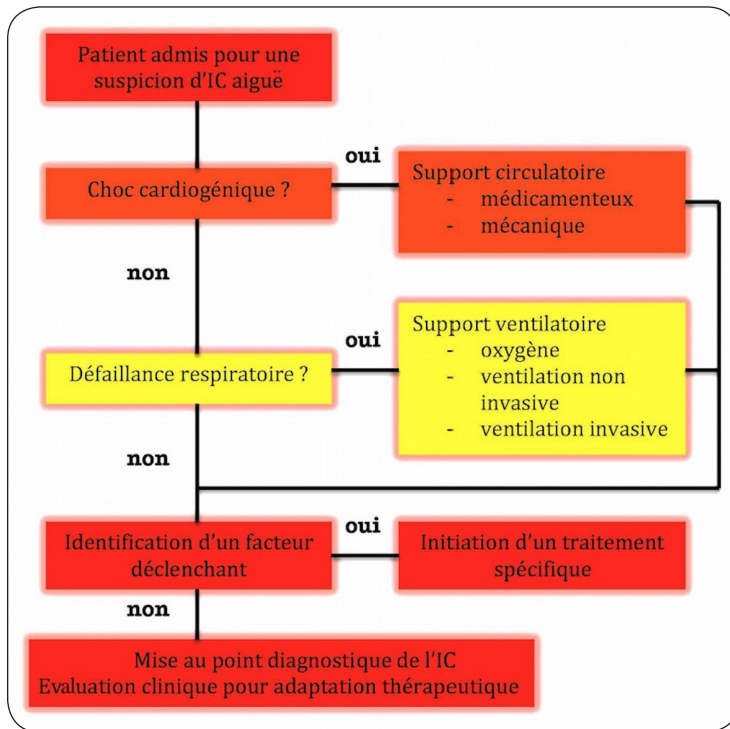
Patient admis pour une suspicion d'IC aiguë

Choc cardiogénique ?

oui

Support circulatoire
- médicamenteux
- mécanique

non

oui

Défaillance respiratoire ?

Support ventilatoire
- oxygène
- ventilation non invasive
- ventilation invasive

non

oui

Identification d'un facteur déclenchant

Initiation d'un traitement spécifique

non

Mise au point diagnostique de l'IC
Evaluation clinique pour adaptation thérapeutique